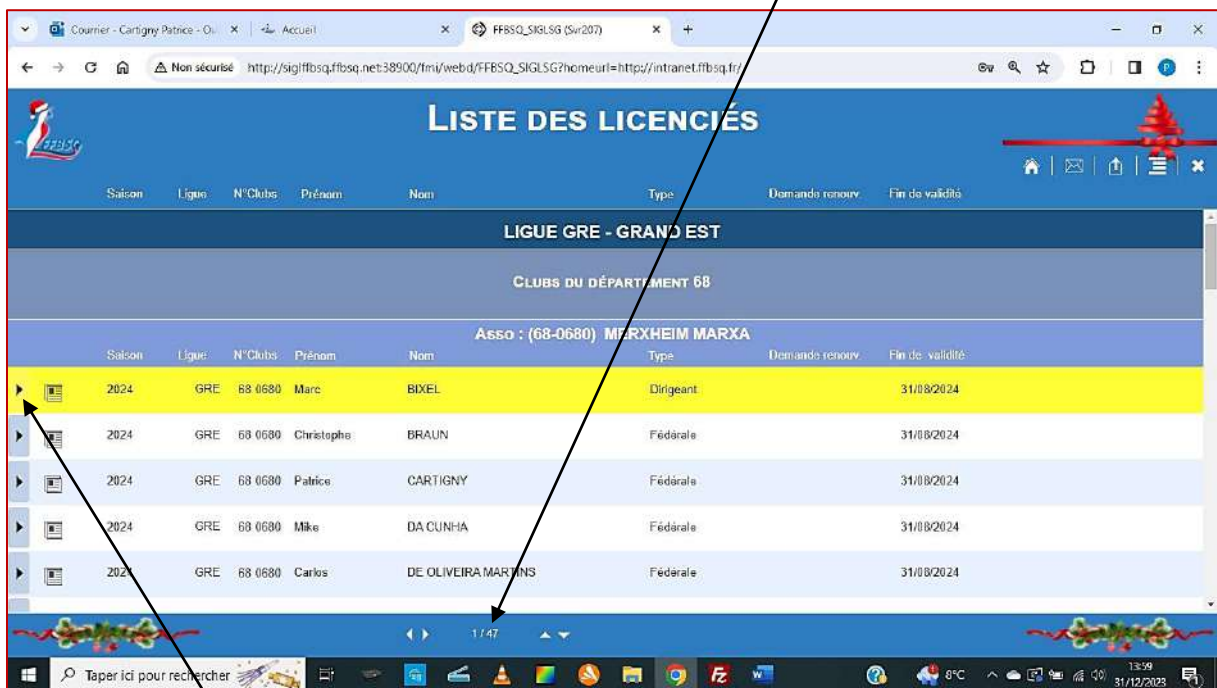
Courrier - Cartigny Patrice - Ou | Accueil | FFBSQ_SIGLSG (Svr207) | +

Non sécurisé http://siglffbsq.ffbsq.net:38900/fmi/webd/FFBSQ_SIGLSG?homeurl=http://intranet.ffbsq.fr/

FFBSQ

LISTE DES LICENCIÉS

Saison | Ligue | N°Clubs | Prénom | Nom | Type | Demande renouv | Fin de validité

LIGUE GRE - GRAND EST

CLUBS DU DÉPARTEMENT 68

Asso : (68-0680) MERXHEIM MARXA

| Saison | Ligue | N°Clubs | Prénom | Nom | Type | Demande renouv | Fin de validité |
|---|---|---|---|---|---|---|---|
| 2024 | GRE | 68 0680 | Marc | BIXEL | Dirigeant | | 31/08/2024 |
| 2024 | GRE | 68 0680 | Christophe | BRAUN | Fédérale | | 31/08/2024 |
| 2024 | GRE | 68 0680 | Patrice | CARTIGNY | Fédérale | | 31/08/2024 |
| 2024 | GRE | 68 0680 | Mike | DA CUNHA | Fédérale | | 31/08/2024 |
| 2024 | GRE | 68 0680 | Carlos | DE OLIVEIRA MARTINS | Fédérale | | 31/08/2024 |

1/47

Taper ici pour rechercher

8°C

13:59
31/12/2023